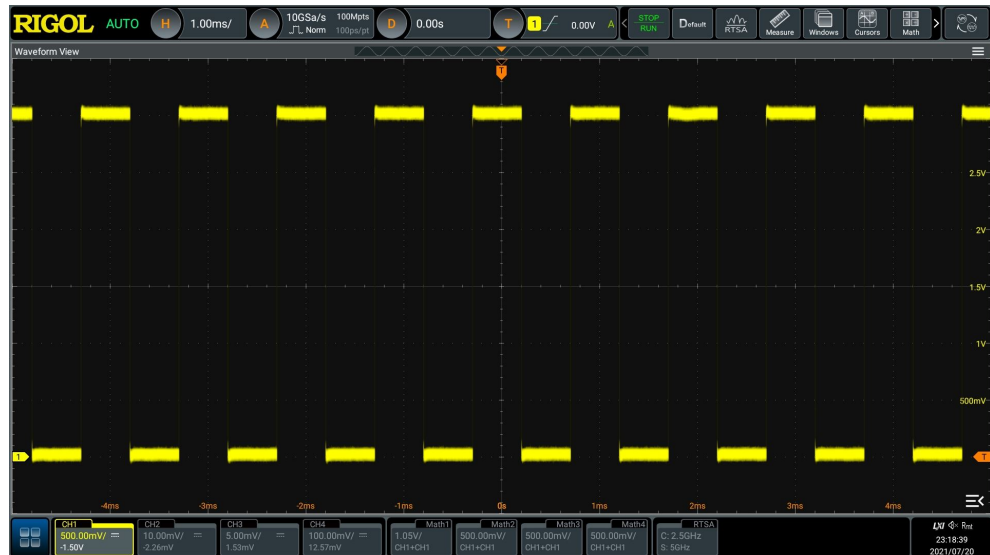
RIGOL AUTO H 1.00ms/ A 10GSa/s Norm 100Mpts 100ps/pt D 0.00s T 1 0.00V A STOP RUN Default RTSA Measure Windows Cursors Math

Waveform View

T

2.5V
2V
1.5V
1V
500mV

1
T

-4ms -3ms -2ms -1ms 0s 1ms 2ms 3ms 4ms

CH1 500.00mV/ -1.50V
CH2 10.00mV/ -2.26mV
CH3 5.00mV/ 1.53mV
CH4 100.00mV/ 12.57mV
Math1 1.05V/ CH1+CH1
Math2 500.00mV/ CH1+CH1
Math3 500.00mV/ CH1+CH1
Math4 500.00mV/ CH1+CH1
RTSA C: 2.5GHz S: 5GHz

LXI Rmt
23:18:39
2021/07/20